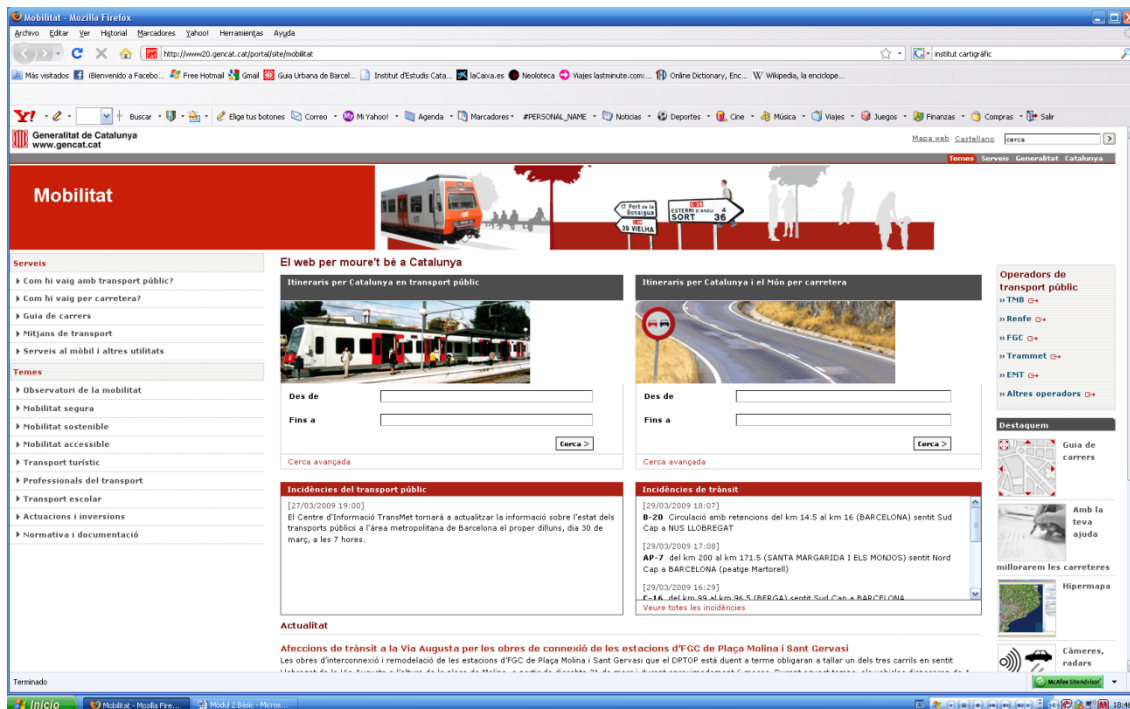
Mobilitat - Mozilla Firefox

Archivo Editar Ver Historial Marcadores Yahoo! Herramientas Ayuda

http://www20.gencat.cat/portal/site/mobilitat

institut cartogràfic

Más visitados ¡Bienvenido a Facebo... Free Hotmail Gmail Guia Urbana de Barcel... Institut d'Estudis Cata... laCaixa.es Neoloteca Viajes lastminute.com:... Online Dictionary, Enc... Wikipedia, la enciclope...

Buscar Elige tus botones Correo Mi Yahoo! Agenda Marcadores #PERSONAL_NAME Noticias Deportes Cine Música Viajes Juegos Finanzas Compras Salir

Generalitat de Catalunya
www.gencat.cat

Mapa web Castellano cerca

Temes Serveis Generalitat Catalunya

Mobilitat

Port de la Bonaigua
ESTERRI D'ANEU 4
SORT 36
39 VIELHA

Serveis
Com hi vaig amb transport públic?
Com hi vaig per carretera?
Guia de carrers
Mitjans de transport
Serveis al mòbil i altres utilitats

Temes
Observatori de la mobilitat
Mobilitat segura
Mobilitat sostenible
Mobilitat accessible
Transport turístic
Professionals del transport
Transport escolar
Actuacions i inversions
Normativa i documentació

El web per moure't bé a Catalunya

Itineraris per Catalunya en transport públic

Des de
Fins a
Cerca >
Cerca avançada

Itineraris per Catalunya i el Món per carretera

Des de
Fins a
Cerca >
Cerca avançada

Incidències del transport públic

[27/03/2009 19:00]
El Centre d'Informació TransMet tornarà a actualitzar la informació sobre l'estat dels transports públics a l'àrea metropolitana de Barcelona el proper dilluns, dia 30 de març, a les 7 hores.

Incidències de trànsit

[29/03/2009 18:07]
B-20 Circulació amb retencions del km 14.5 al km 16 (BARCELONA) sentit Sud Cap a NUS LLOBREGAT

[29/03/2009 17:08]
AP-7 del km 200 al km 171.5 (SANTA MARGARIDA I ELS MONJOS) sentit Nord Cap a BARCELONA (peatge Martorell)

[29/03/2009 16:29]
C-16 del km 99 al km 96.5 (BERGA) sentit Sud Cap a BARCELONA

Veure totes les incidències

Actualitat

Afeccions de trànsit a la Via Augusta per les obres de connexió de les estacions d'FGC de Plaça Molina i Sant Gervasi
Les obres d'interconnexió i remodelació de les estacions d'FGC de Plaça Molina i Sant Gervasi que el DPTOP està duent a terme obligaran a tallar un dels tres carrils en sentit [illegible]

Operadors de transport públic
» TMB
» Renfe
» FGC
» Trammet
» EMT
» Altres operadors

Destaquem
Guia de carrers
Amb la teva ajuda millorarem les carreteres
Hipermapa
Càmeres, radars

Terminado

McAfee SiteAdvisor

Inicio
Mobilitat - Mozilla Fire...
Mòdul 2 Bàsic - Micros...
18:4